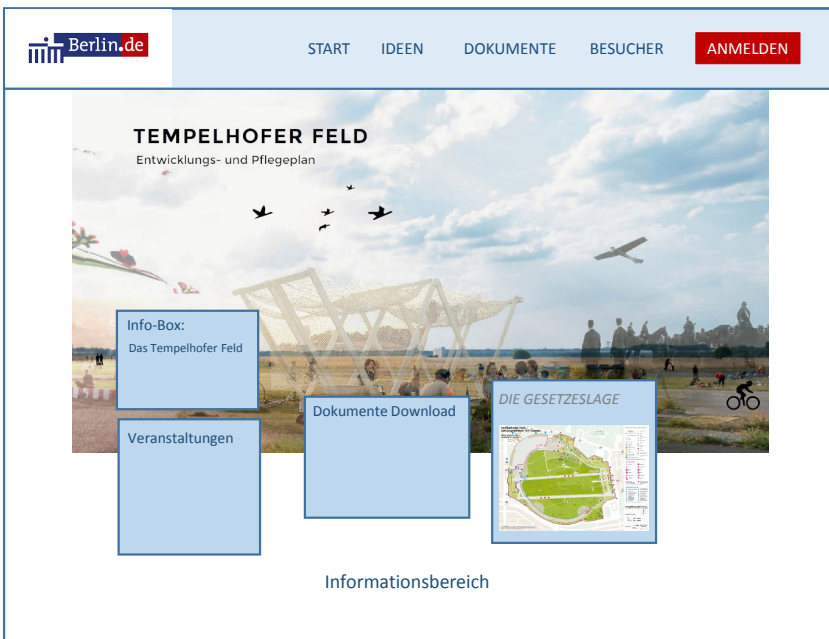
Berlin.de

START IDEEN DOKUMENTE BESUCHER ANMELDEN

TEMPELHOFER FELD
Entwicklungs- und Pflegeplan

Info-Box:
Das Tempelhofer Feld

Veranstaltungen

Dokumente Download

DIE GESETZESLAGE

Informationsbereich